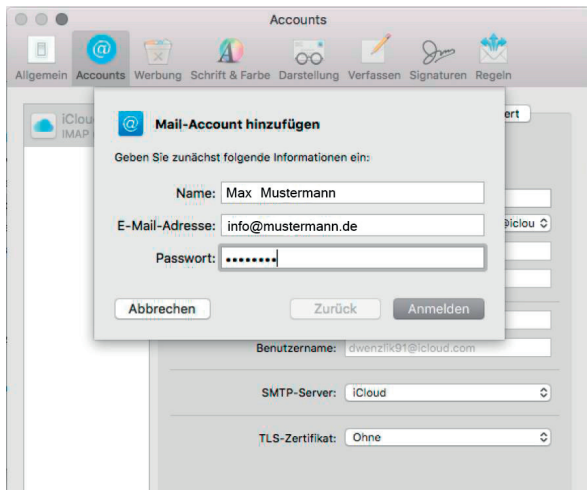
Accounts

Allgemein Accounts Werbung Schrift & Farbe Darstellung Verfassen Signaturen Regeln

iClou
IMAP

ert

Mail-Account hinzufügen

Geben Sie zunächst folgende Informationen ein:

Name: Max Mustermann

E-Mail-Adresse: info@mustermann.de

Passwort: ••••••••

Abbrechen Zurück Anmelden

@iclou

Benutzername: dwenzlik91@icloud.com

SMTP-Server: iCloud

TLS-Zertifikat: Ohne